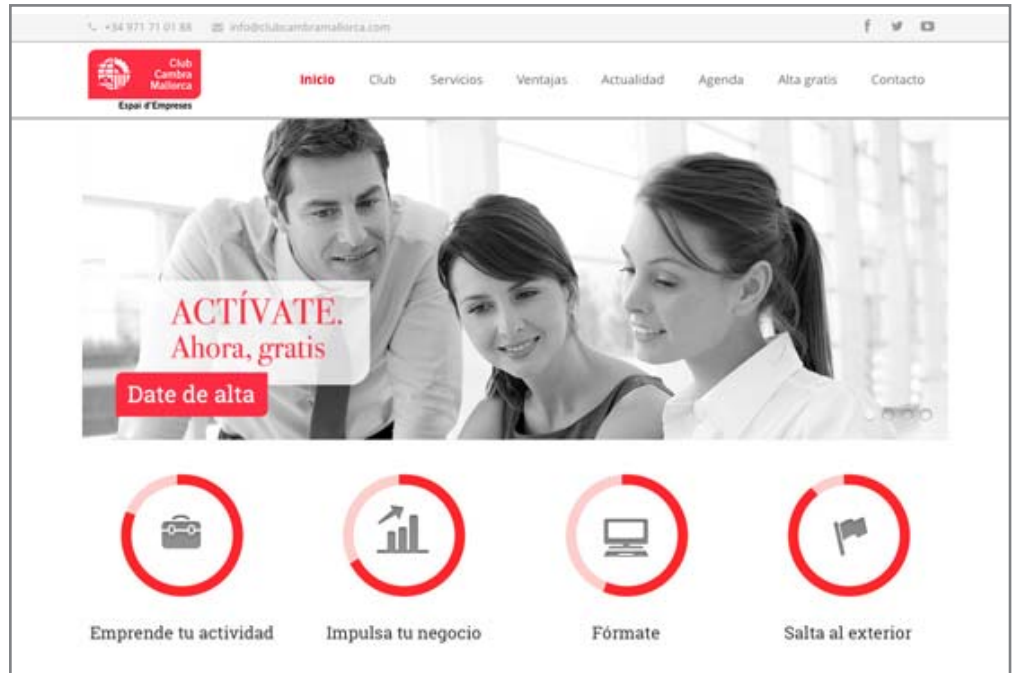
+34 971 71 01 88 info@clubcambramallorca.com

Club Cambra Mallorca
Espai d'Empreses

Inicio Club Servicios Ventajas Actualidad Agenda Alta gratis Contacto

ACTÍVATE.
Ahora, gratis

Date de alta

Emprende tu actividad

Impulsa tu negocio

Fórmate

Salta al exterior